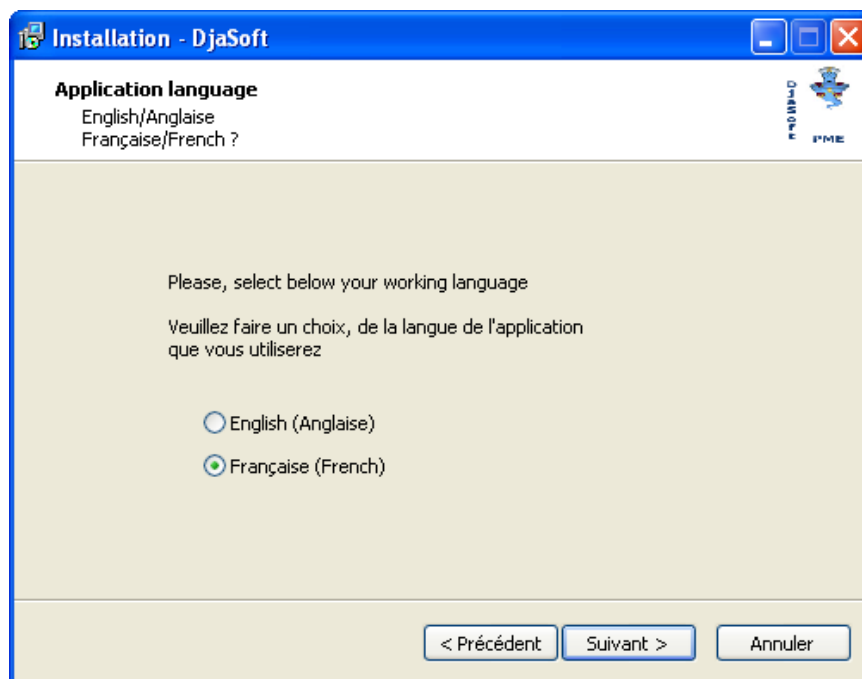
Installation - DjaSoft

Application language
English/Anglaise
Française/French ?

DJASOFT
PME

Please, select below your working language

Veuillez faire un choix, de la langue de l'application que vous utiliserez

English (Anglaise)

Française (French)

< Précédent
Suivant >
Annuler